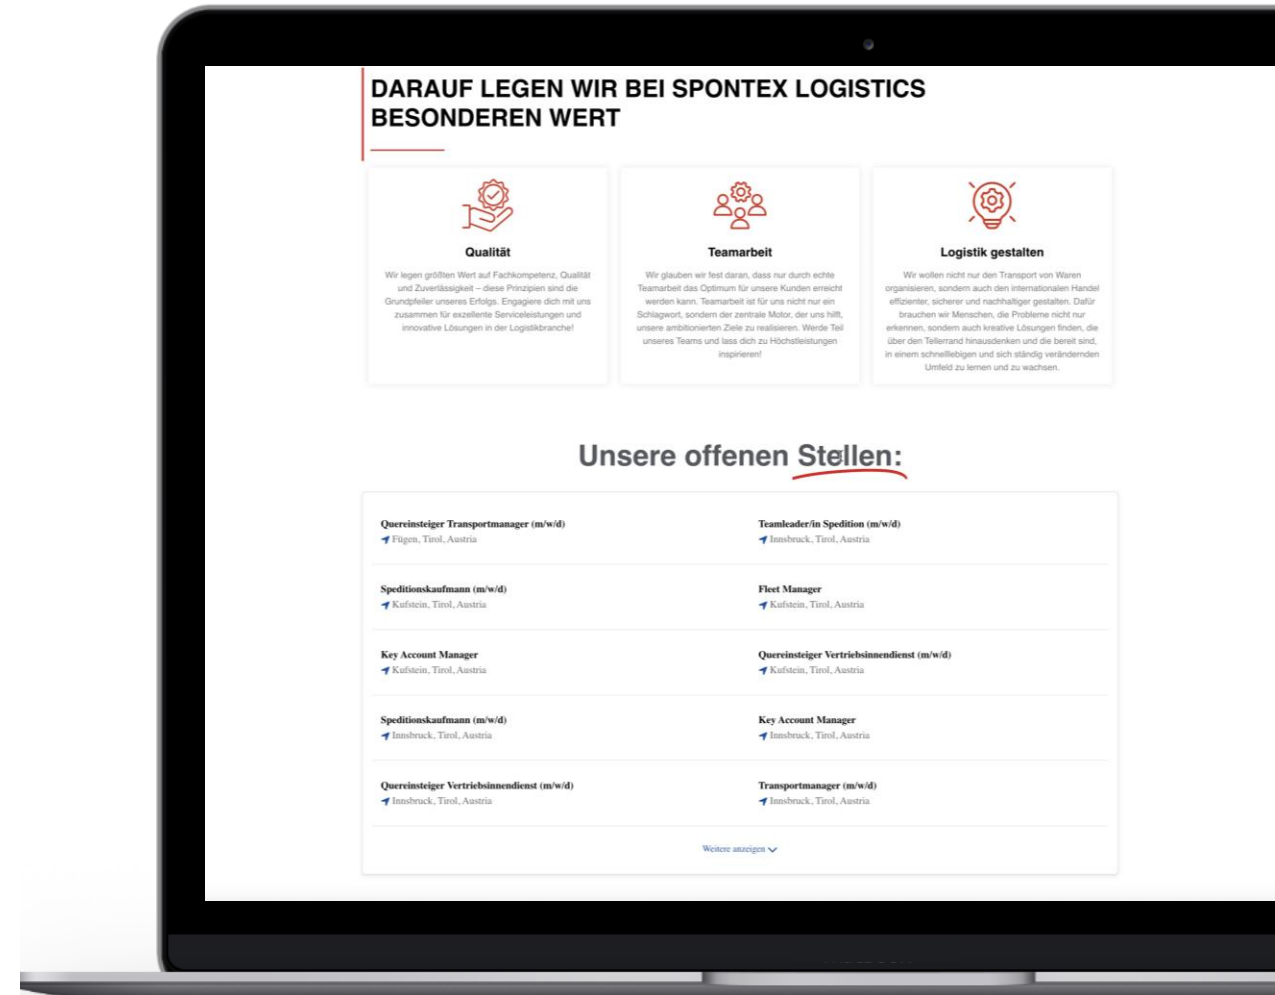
DARAUF LEGEN WIR BEI SPONTEX LOGISTICS BESONDEREN WERT

Qualität

Wir legen größten Wert auf Fachkompetenz, Qualität und Zuverlässigkeit – diese Prinzipien sind die Grundpfeiler unseres Erfolgs. Engagiere dich mit uns zusammen für exzellente Serviceleistungen und innovative Lösungen in der Logistikbranche!

Teamarbeit

Wir glauben wir fest daran, dass nur durch echte Teamarbeit das Optimum für unsere Kunden erreicht werden kann. Teamarbeit ist für uns nicht nur ein Schlagwort, sondern der zentrale Motor, der uns hilft, unsere ambitionierten Ziele zu realisieren. Werde Teil unseres Teams und lass dich zu Höchstleistungen inspirieren!

Logistik gestalten

Wir wollen nicht nur den Transport von Waren organisieren, sondern auch den internationalen Handel effizienter, sicherer und nachhaltiger gestalten. Dafür brauchen wir Menschen, die Probleme nicht nur erkennen, sondern auch kreative Lösungen finden, die über den Tellerrand hinausdenken und die bereit sind, in einem schnelllebigen und sich ständig verändernden Umfeld zu lernen und zu wachsen.

Unsere offenen Stellen:

Quereinsteiger Transportmanager (m/w/d)
Fügen, Tirol, Austria

Teamleader/in Spedition (m/w/d)
Innsbruck, Tirol, Austria

Speditionskaufmann (m/w/d)
Kufstein, Tirol, Austria

Fleet Manager
Kufstein, Tirol, Austria

Key Account Manager
Kufstein, Tirol, Austria

Quereinsteiger Vertriebsinnendienst (m/w/d)
Kufstein, Tirol, Austria

Speditionskaufmann (m/w/d)
Innsbruck, Tirol, Austria

Key Account Manager
Innsbruck, Tirol, Austria

Quereinsteiger Vertriebsinnendienst (m/w/d)
Innsbruck, Tirol, Austria

Transportmanager (m/w/d)
Innsbruck, Tirol, Austria

Weitere anzeigen